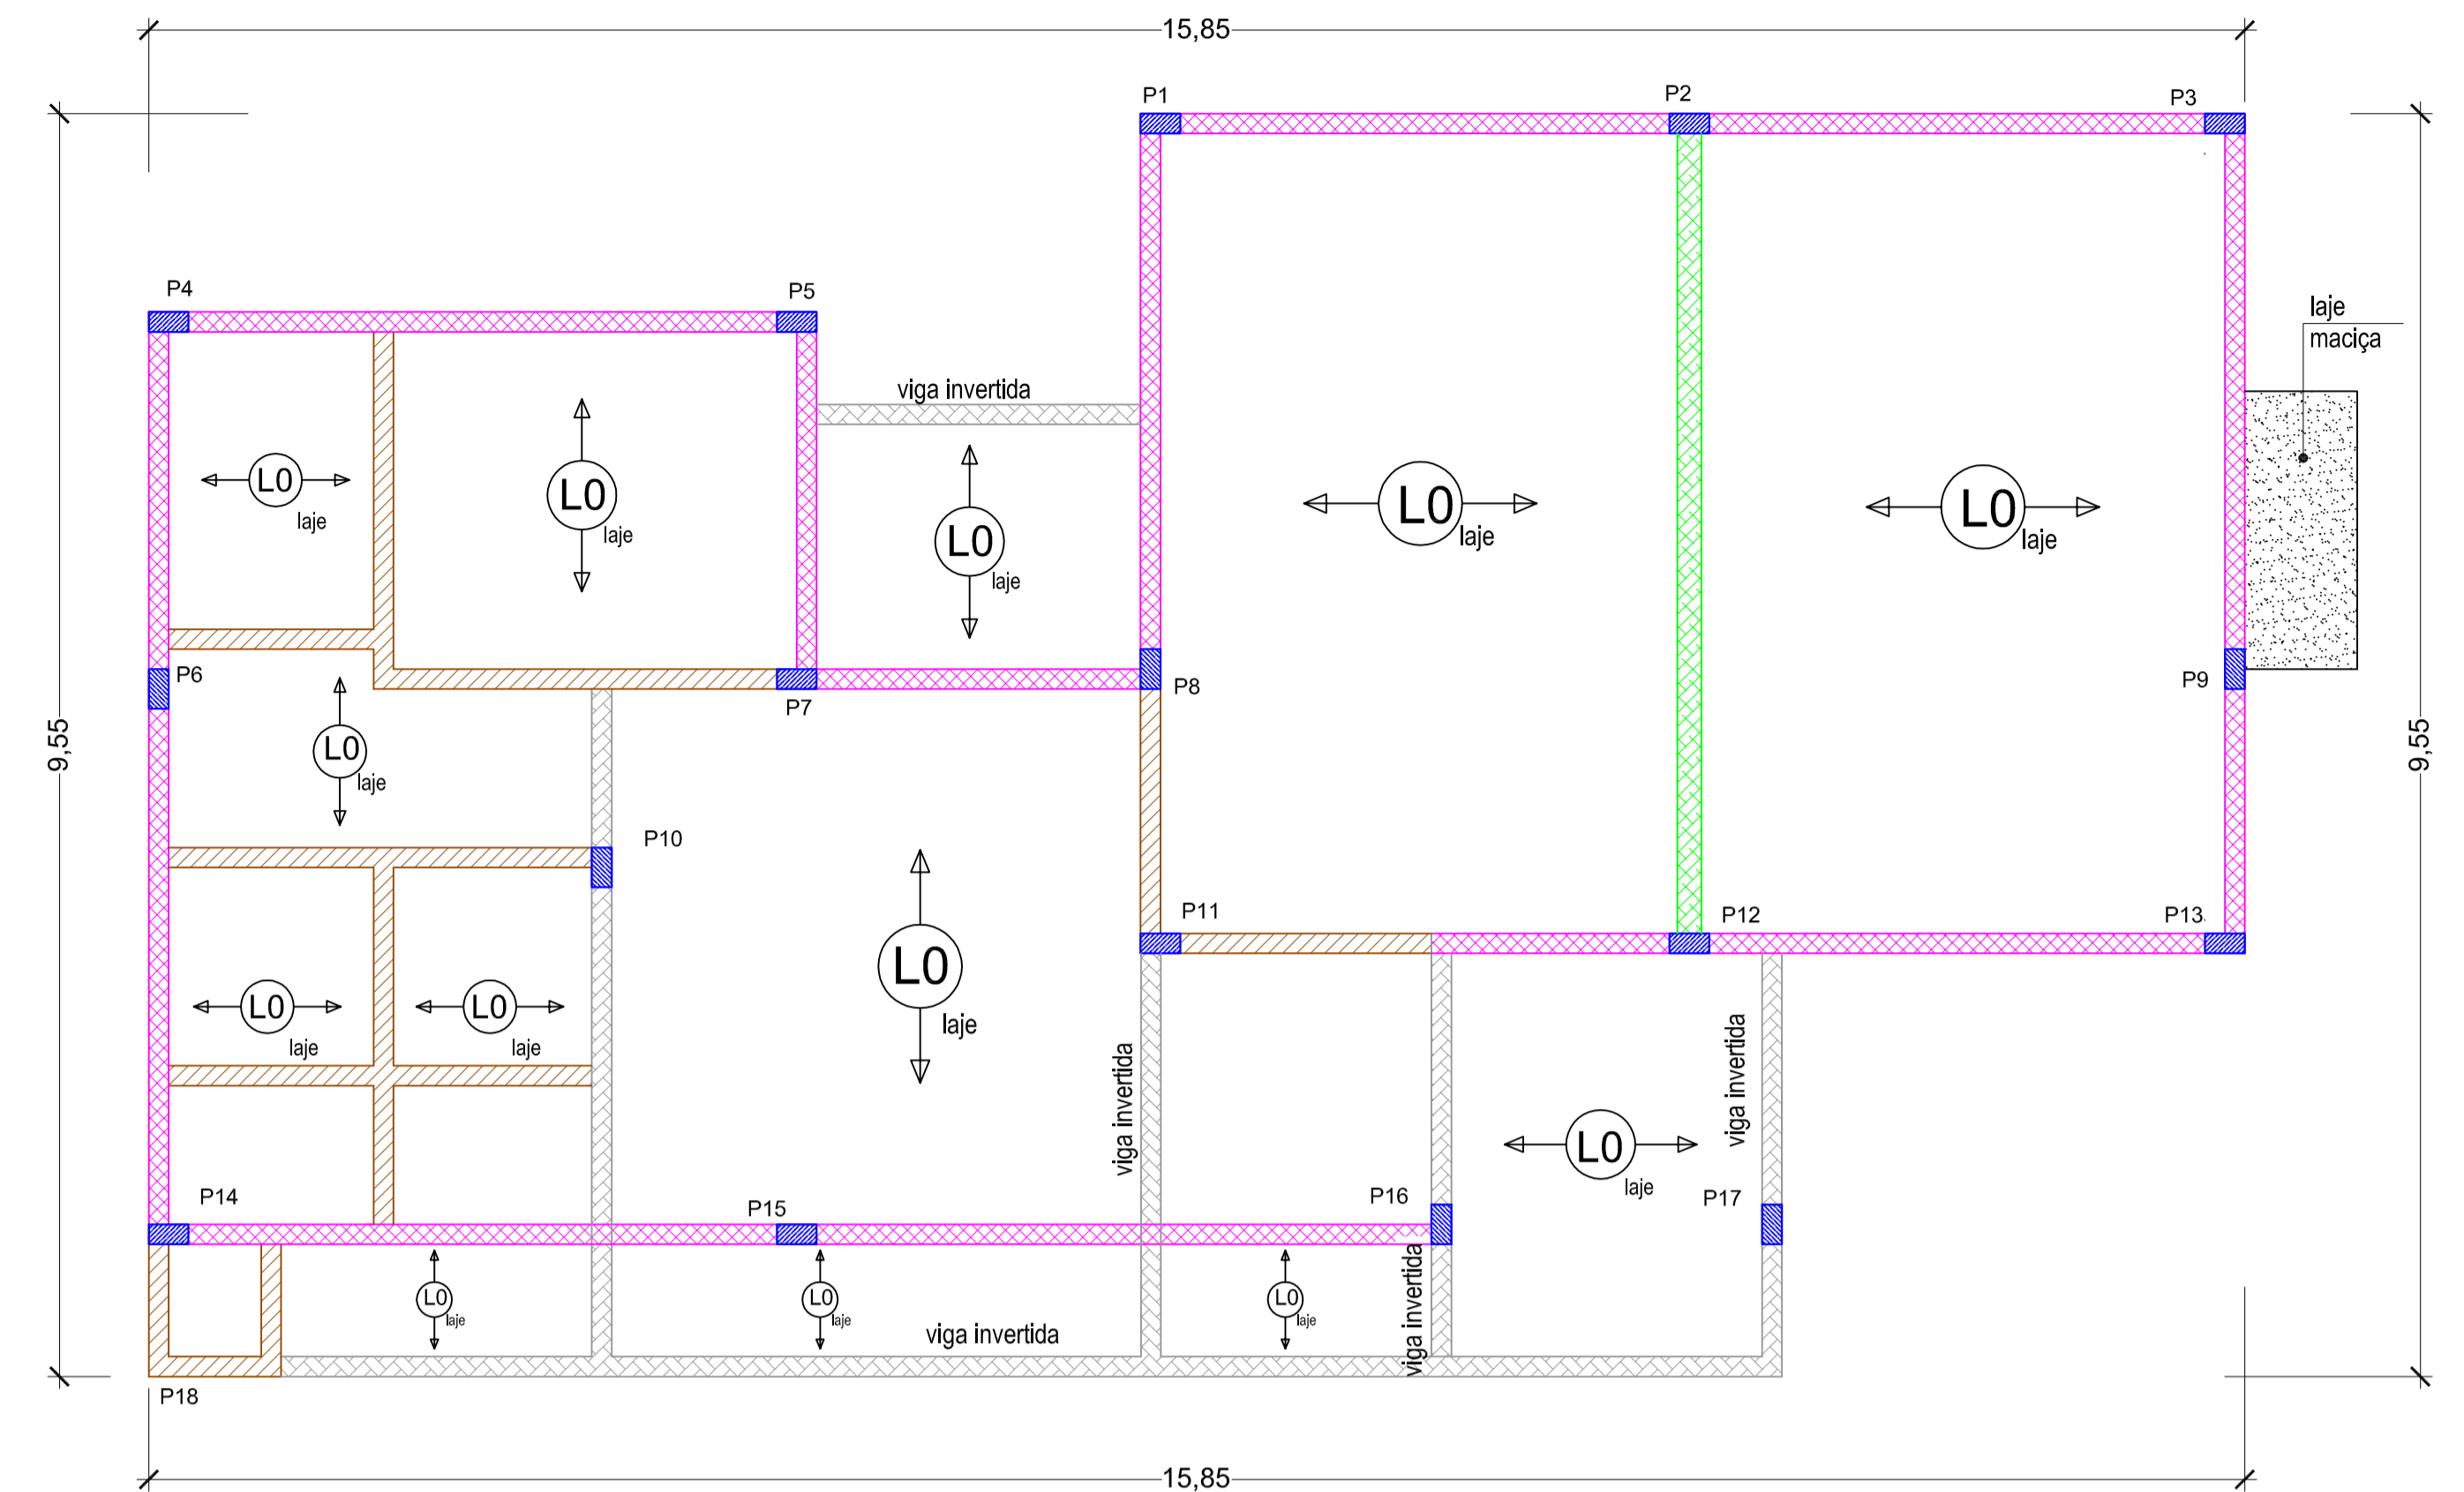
15,85

P1
P2
P3

P4
P5

laje maciça

viga invertida

L0 laje
L0 laje
L0 laje
L0 laje
L0 laje

9,55
9,55

P6
P7
P8
P9

L0 laje

P10

L0 laje

P11
P12
P13

L0 laje
L0 laje

viga invertida
viga invertida

L0 laje

P14
P15
P16
P17

L0 laje
L0 laje
L0 laje

viga invertida
viga invertida

P18

15,85